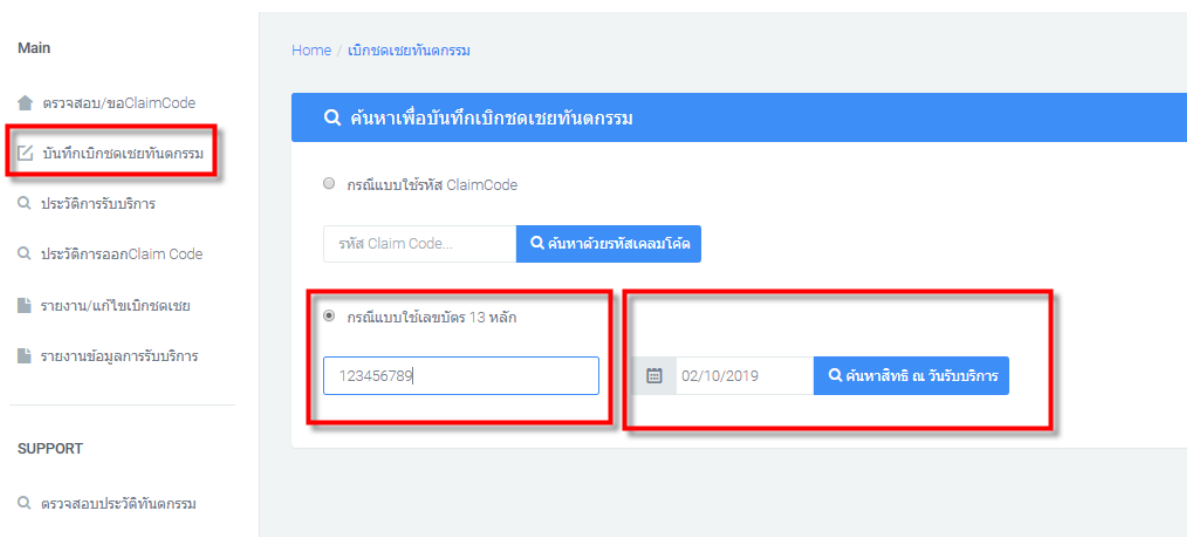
Main

ตรวจสอบ/ขอClaimCode

บันทึกเบิกชดเชยทันตกรรม

ประวัติการรับบริการ

ประวัติการออกClaim Code

รายงาน/แก้ไขเบิกชดเชย

รายงานข้อมูลการรับบริการ

SUPPORT

ตรวจสอบประวัติทันตกรรม

Home / เบิกชดเชยทันตกรรม

ค้นหาเพื่อบันทึกเบิกชดเชยทันตกรรม

กรณีแบบใช้รหัส ClaimCode

รหัส Claim Code...

ค้นหาด้วยรหัสเคลมโค้ด

กรณีแบบใช้เลขบัตร 13 หลัก

123456789

02/10/2019

ค้นหาสิทธิ ณ วันรับบริการ